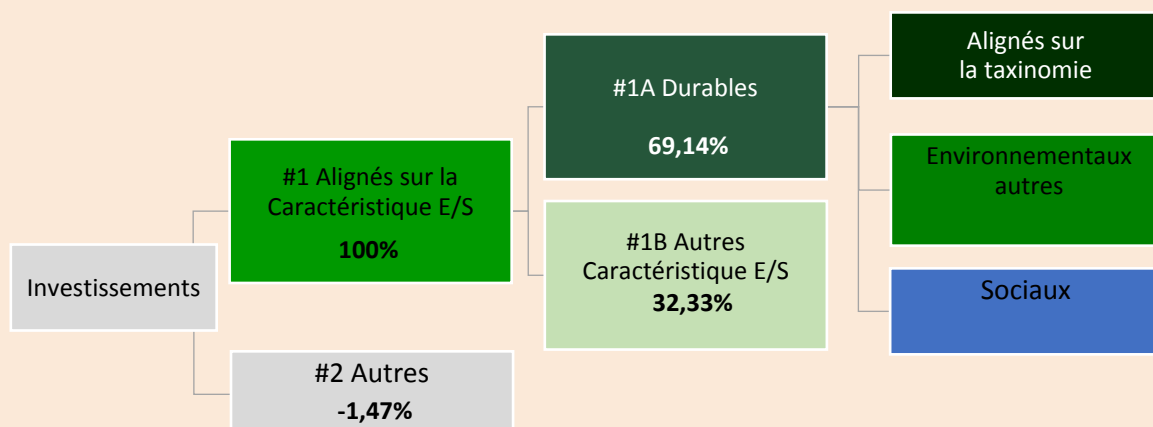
Investissements

#1 Alignés sur la Caractéristique E/S

100%

#2 Autres

-1,47%

#1A Durables

69,14%

#1B Autres Caractéristique E/S

32,33%

Alignés sur la taxinomie

Environnementaux autres

Sociaux